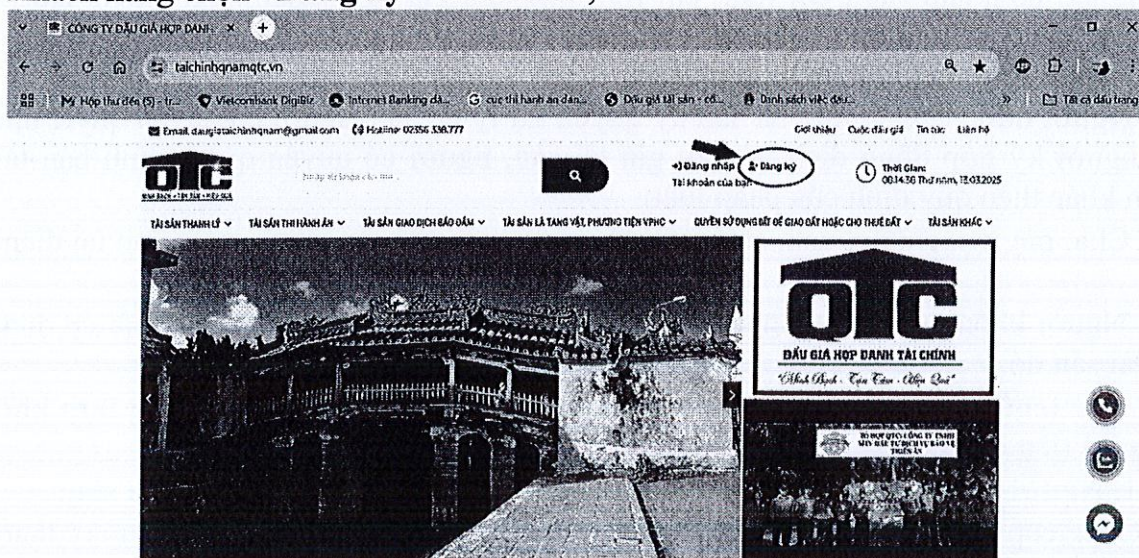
CÔNG TY ĐẤU GIÁ HỢP DANH

taichinhqnamqtc.vn

Hộp thư đến (5) - tr... Vietcombank DigiBiz Internet Banking dà... cục thi hành án dân... Đấu giá tài sản - cổ... Danh sách việc đấu... Tất cả dấu trang

Email daugiataichinhqnam@gmail.com Hotline: 02356 338777

Giới thiệu Cuộc đấu giá Tin tức Liên hệ

QTC

Đăng nhập Đăng ký
Tài khoản của bạn

Thời Gian:
00:14:36 Thứ năm, 13.03.2025

TÀI SẢN THANH LÝ TÀI SẢN THI HÀNH ÁN TÀI SẢN GIAO DỊCH BẢO ĐẢM TÀI SẢN LÀ TANG VẬT, PHƯƠNG TIỆN VPHC QUYỀN SỬ DỤNG ĐẤT ĐỂ GIAO ĐẤT HOẶC CHO THUÊ ĐẤT TÀI SẢN KHÁC

QTC
ĐẤU GIÁ HỢP DANH TÀI CHÍNH
"Minh Bạch - Tận Tâm - Hiệu Quả"